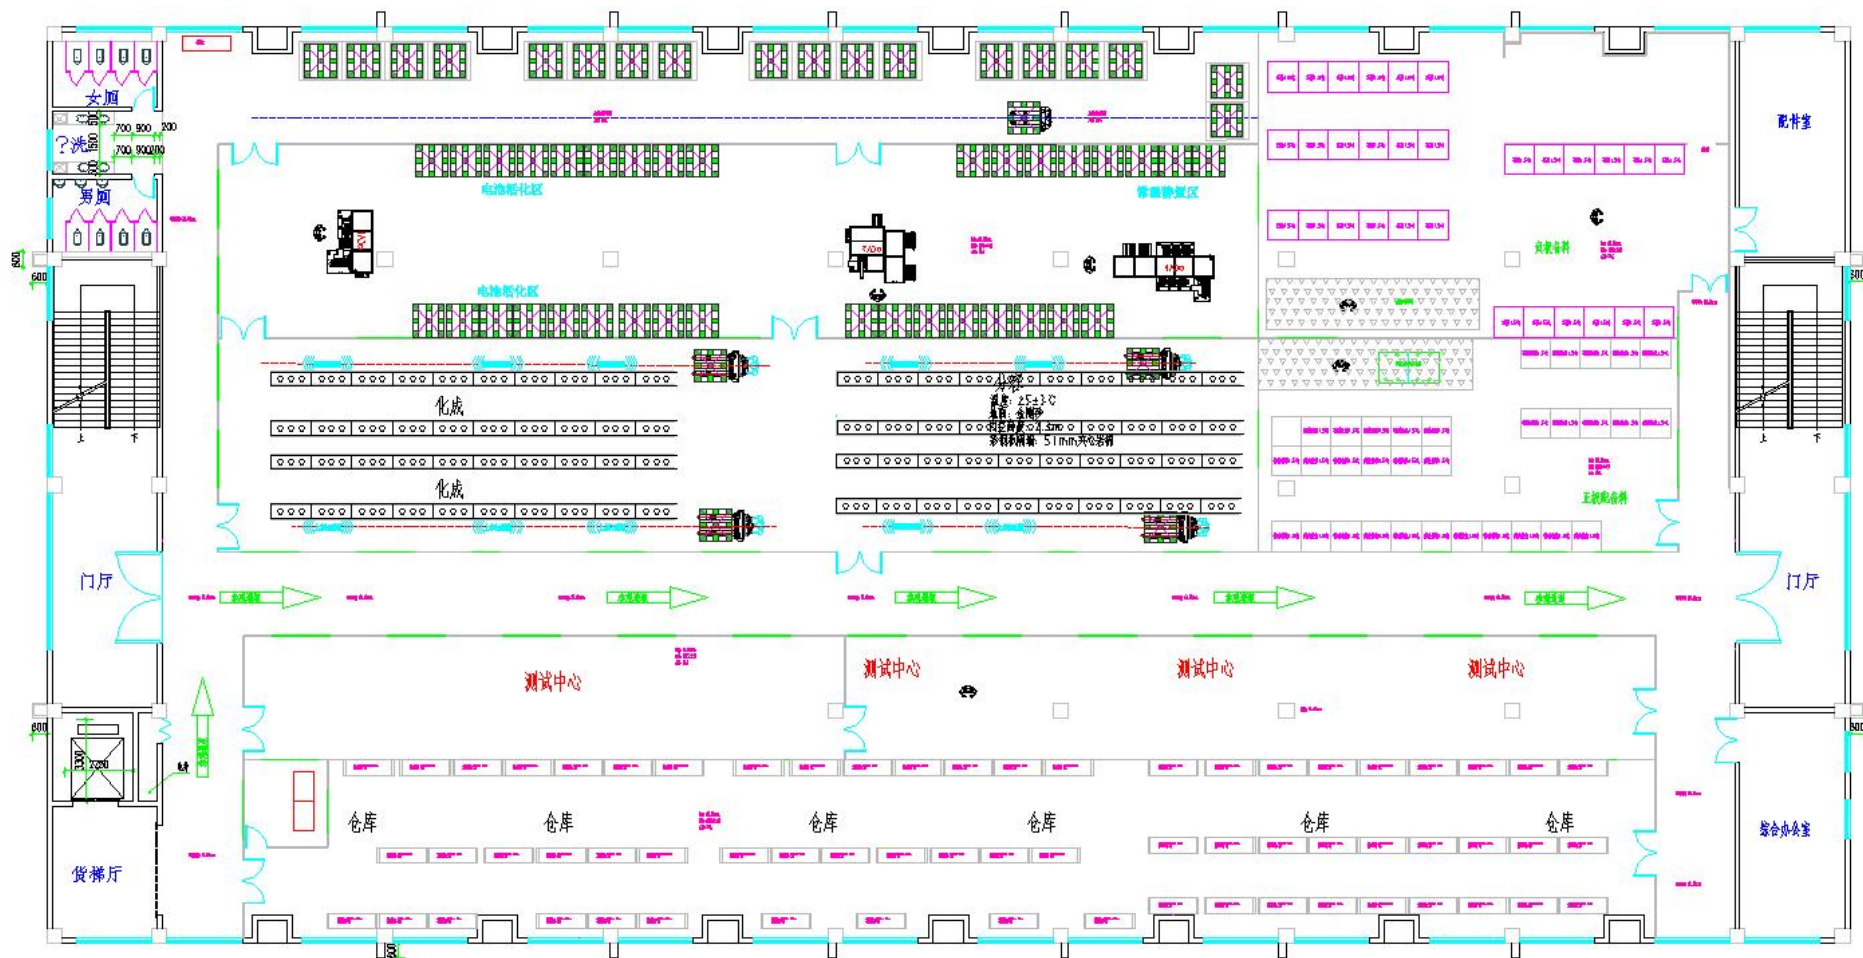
女厕

? 洗

700 900 200

700 900 200

男厕

600

600

配件室

电池活化区

储能静置区

电池活化区

化成

化成

分容

温度: 25±3°C

测试中心

测试中心

测试中心

测试中心

门厅

门厅

仓库

仓库

仓库

仓库

仓库

仓库

货梯厅

综合办公室

3300

2250

上

下

上

下

600

600